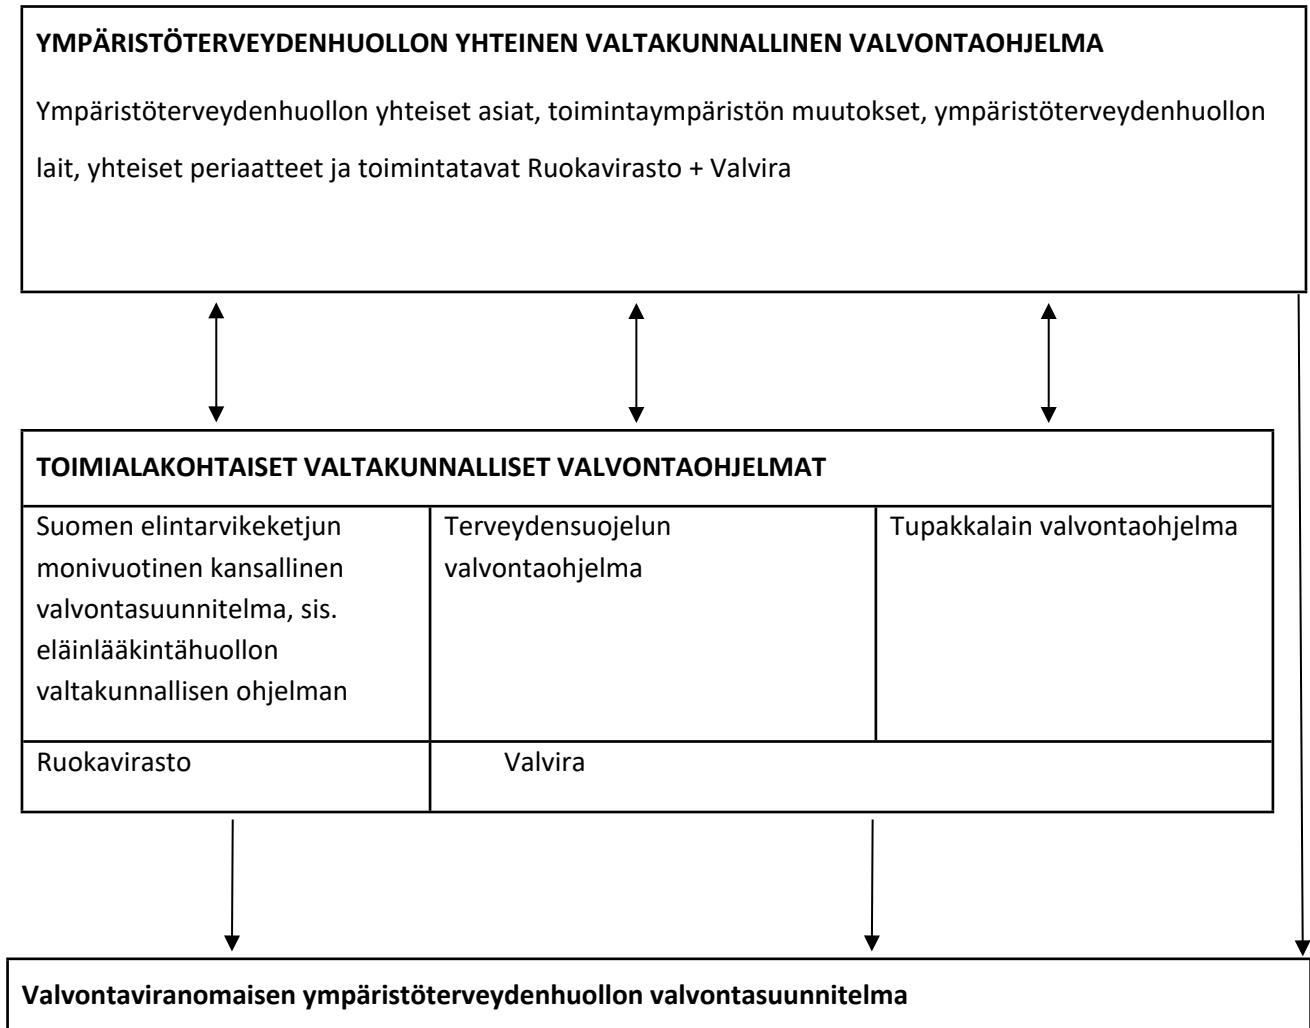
**YMPÄRISTÖTERVEYDENHUOLLON YHTEINEN VALTAKUNNALLINEN VALVONTAOHJELMA**

Ympäristöterveydenhuollon yhteiset asiat, toimintaympäristön muutokset, ympäristöterveydenhuollon lait, yhteiset periaatteet ja toimintatavat Ruokavirasto + Valvira

**TOIMIALAKOHTAISET VALTAKUNNALLISET VALVONTAOHJELMAT**

| Suomen elintarvikeketjun monivuotinen kansallinen valvontasuunnitelma, sis. eläinlääkintähuollon valtakunnallisen ohjelman | Terveydensuojelun valvontaohjelma | Tupakkalain valvontaohjelma |
|---|---|---|
| Ruokavirasto | Valvira | |

**Valvontaviranomaisen ympäristöterveydenhuollon valvontasuunnitelma**